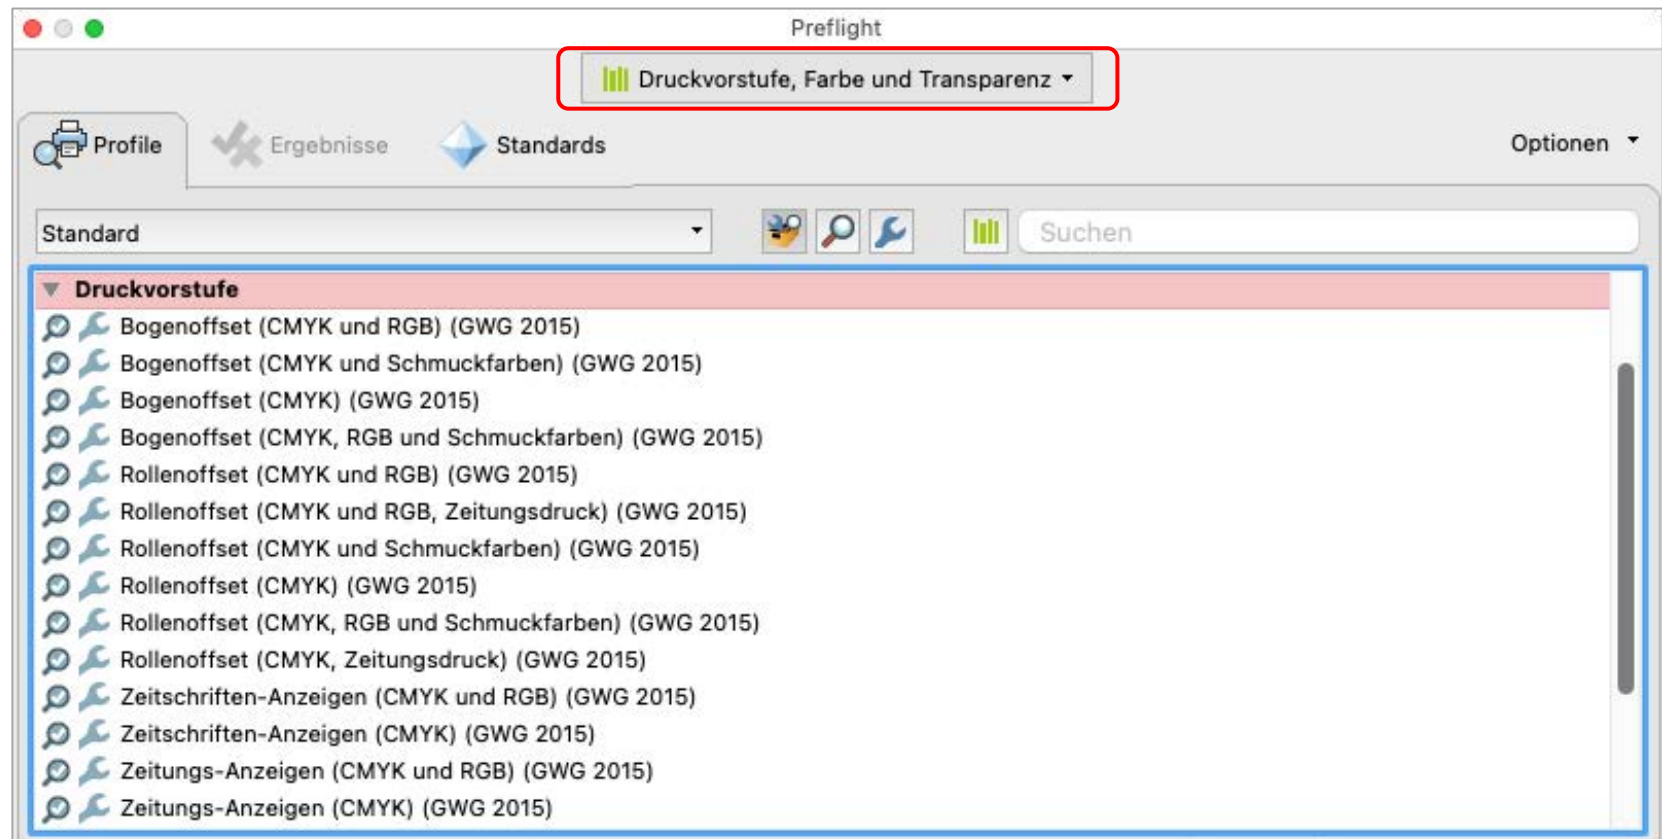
Preflight

Druckvorstufe, Farbe und Transparenz

Profile Ergebnisse Standards Optionen

Standard

Suchen

Druckvorstufe

Bogenoffset (CMYK und RGB) (GWG 2015)
Bogenoffset (CMYK und Schmuckfarben) (GWG 2015)
Bogenoffset (CMYK) (GWG 2015)
Bogenoffset (CMYK, RGB und Schmuckfarben) (GWG 2015)
Rollenoffset (CMYK und RGB) (GWG 2015)
Rollenoffset (CMYK und RGB, Zeitungsdruck) (GWG 2015)
Rollenoffset (CMYK und Schmuckfarben) (GWG 2015)
Rollenoffset (CMYK) (GWG 2015)
Rollenoffset (CMYK, RGB und Schmuckfarben) (GWG 2015)
Rollenoffset (CMYK, Zeitungsdruck) (GWG 2015)
Zeitschriften-Anzeigen (CMYK und RGB) (GWG 2015)
Zeitschriften-Anzeigen (CMYK) (GWG 2015)
Zeitungs-Anzeigen (CMYK und RGB) (GWG 2015)
Zeitungs-Anzeigen (CMYK) (GWG 2015)